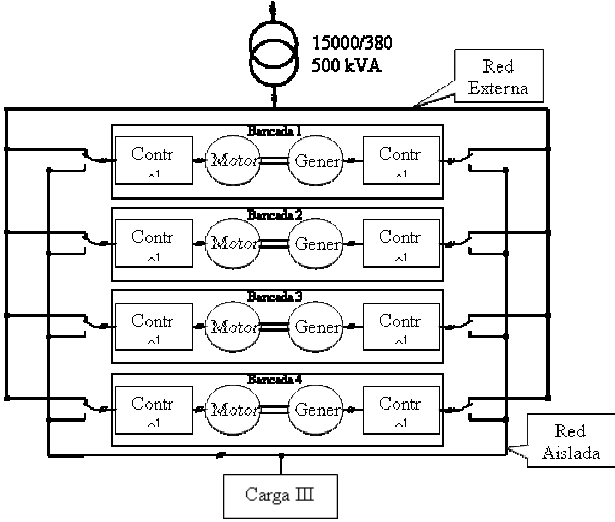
15000/380
500 kVA

Red
Externa

Bancada 1
Contr
ol
Motor
Gener
Contr
ol

Bancada 2
Contr
ol
Motor
Gener
Contr
ol

Bancada 3
Contr
ol
Motor
Gener
Contr
ol

Bancada 4
Contr
ol
Motor
Gener
Contr
ol

Red
Aislada

Carga III